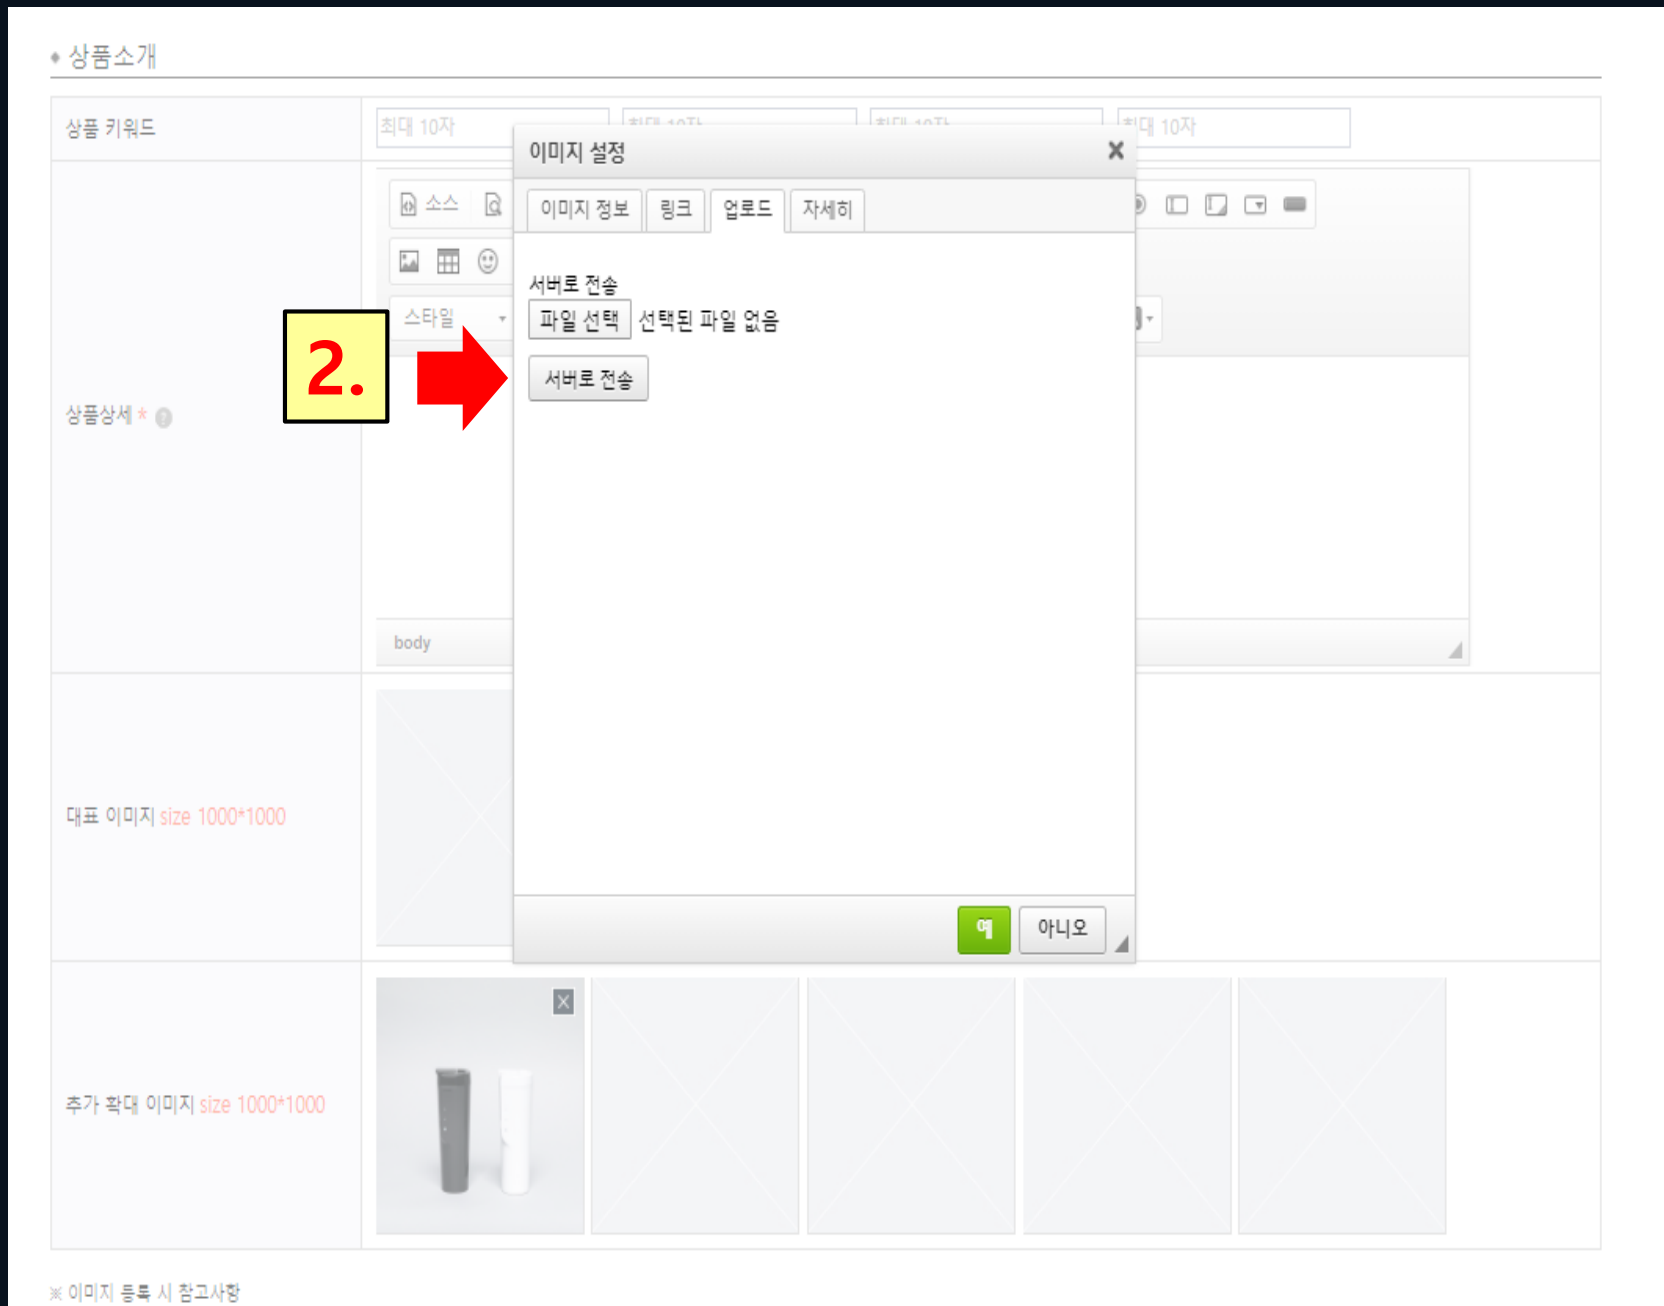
상품소개

상품 키워드 최대 10자 최대 10자 최대 10자 최대 10자

소스

스타일

상품상세 *

body

이미지 설정

이미지 정보 링크 업로드 자세히

서버로 전송

파일 선택 선택된 파일 없음

서버로 전송

2.

예 아니오

대표 이미지 size 1000*1000

추가 확대 이미지 size 1000*1000

※ 이미지 등록 시 참고사항